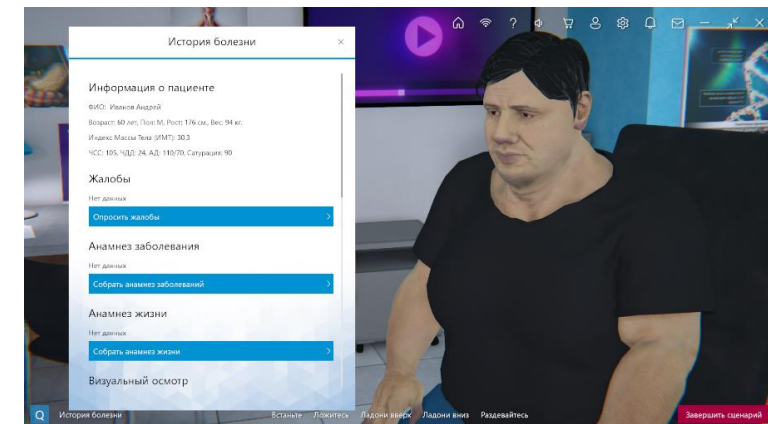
История болезни

×

Информация о пациенте

ФИО: Иванов Андрей

Возраст: 60 лет, Пол: М, Рост: 176 см, Вес: 94 кг.

Индекс Массы Тела (ИМТ): 30.3

ЧСС: 105, ЧДД: 24, АД: 110/70, Сатурация: 90

Жалобы

Нет данных

Опросить жалобы

Анамнез заболевания

Нет данных

Собрать анамнез заболеваний

Анамнез жизни

Нет данных

Собрать анамнез жизни

Визуальный осмотр

История болезни

Встаньте Ложитесь Ладони вверх Ладони вниз Раздевайтесь

Завершить сценарий